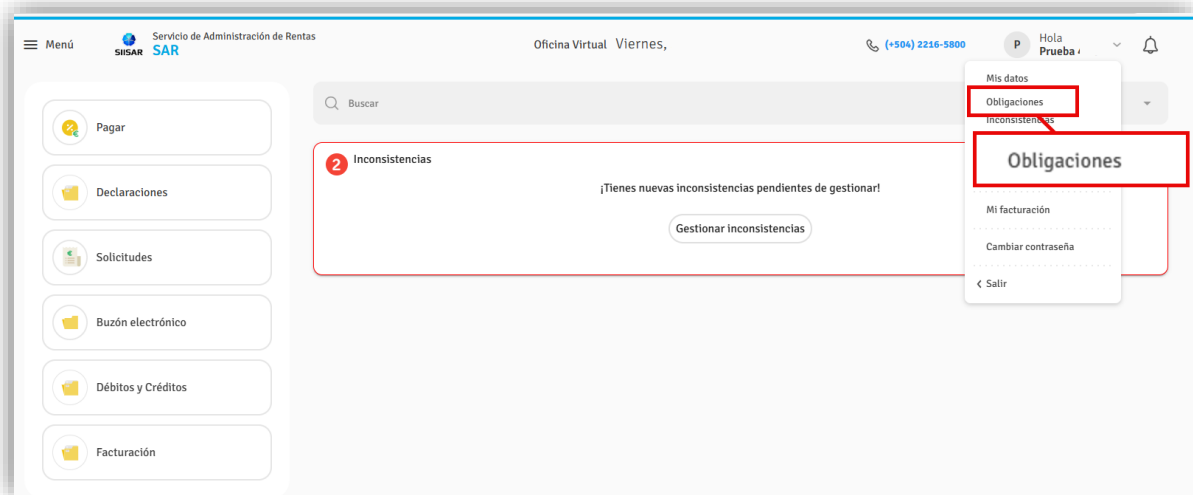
Menú
SIISAR
Servicio de Administración de Rentas
SAR
Oficina Virtual Viernes,
(+504) 2216-5800
P
Hola
Prueba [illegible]
Mis datos
Obligaciones
Inconsistencias
Obligaciones
Mi facturación
Cambiar contraseña
Salir
Pagar
Declaraciones
Solicitudes
Buzón electrónico
Débitos y Créditos
Facturación
Buscar
2 Inconsistencias
¡Tienes nuevas inconsistencias pendientes de gestionar!
Gestionar inconsistencias